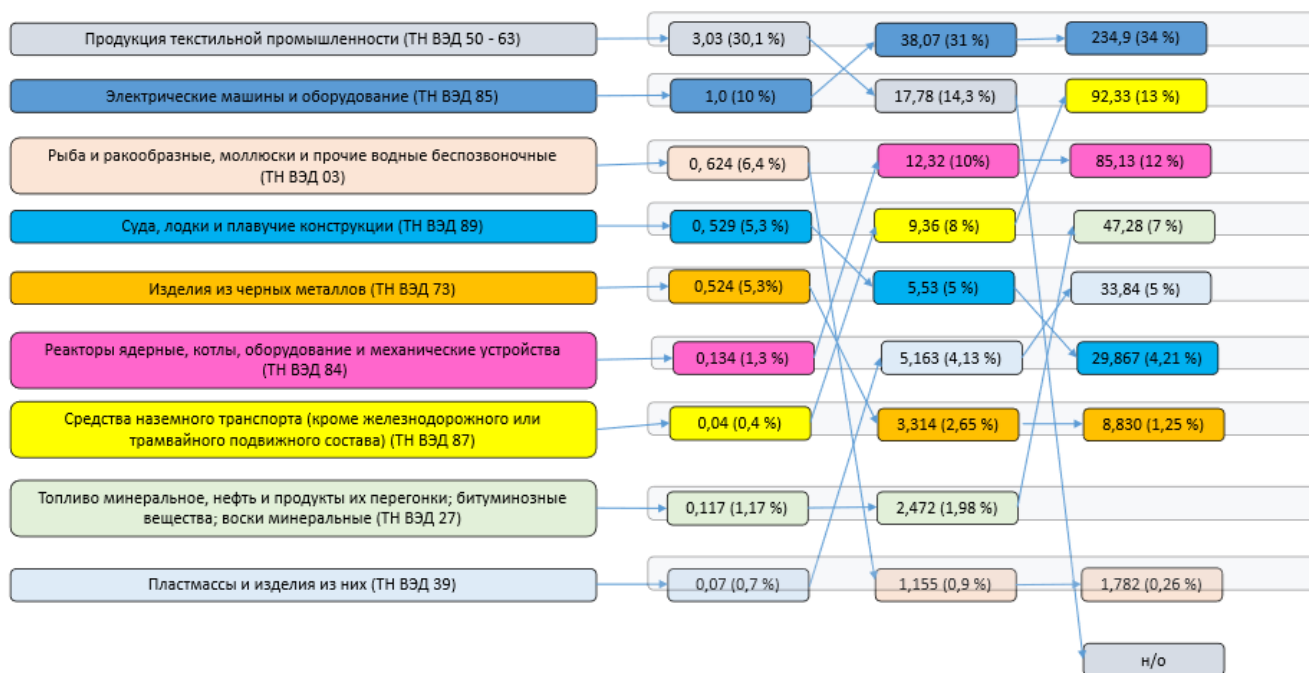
Продукция текстильной промышленности (ТН ВЭД 50 - 63)
3,03 (30,1 %)
38,07 (31 %)
234,9 (34 %)

Электрические машины и оборудование (ТН ВЭД 85)
1,0 (10 %)
17,78 (14,3 %)
92,33 (13 %)

Рыба и ракообразные, моллюски и прочие водные беспозвоночные (ТН ВЭД 03)
0, 624 (6,4 %)
12,32 (10%)
85,13 (12 %)

Суда, лодки и плавучие конструкции (ТН ВЭД 89)
0, 529 (5,3 %)
9,36 (8 %)
47,28 (7 %)

Изделия из черных металлов (ТН ВЭД 73)
0,524 (5,3%)
5,53 (5 %)
33,84 (5 %)

Реакторы ядерные, котлы, оборудование и механические устройства (ТН ВЭД 84)
0,134 (1,3 %)
5,163 (4,13 %)
29,867 (4,21 %)

Средства наземного транспорта (кроме железнодорожного или трамвайного подвижного состава) (ТН ВЭД 87)
0,04 (0,4 %)
3,314 (2,65 %)
8,830 (1,25 %)

Топливо минеральное, нефть и продукты их перегонки; битуминозные вещества; воски минеральные (ТН ВЭД 27)
0,117 (1,17 %)
2,472 (1,98 %)

Пластмассы и изделия из них (ТН ВЭД 39)
0,07 (0,7 %)
1,155 (0,9 %)
1,782 (0,26 %)

н/о